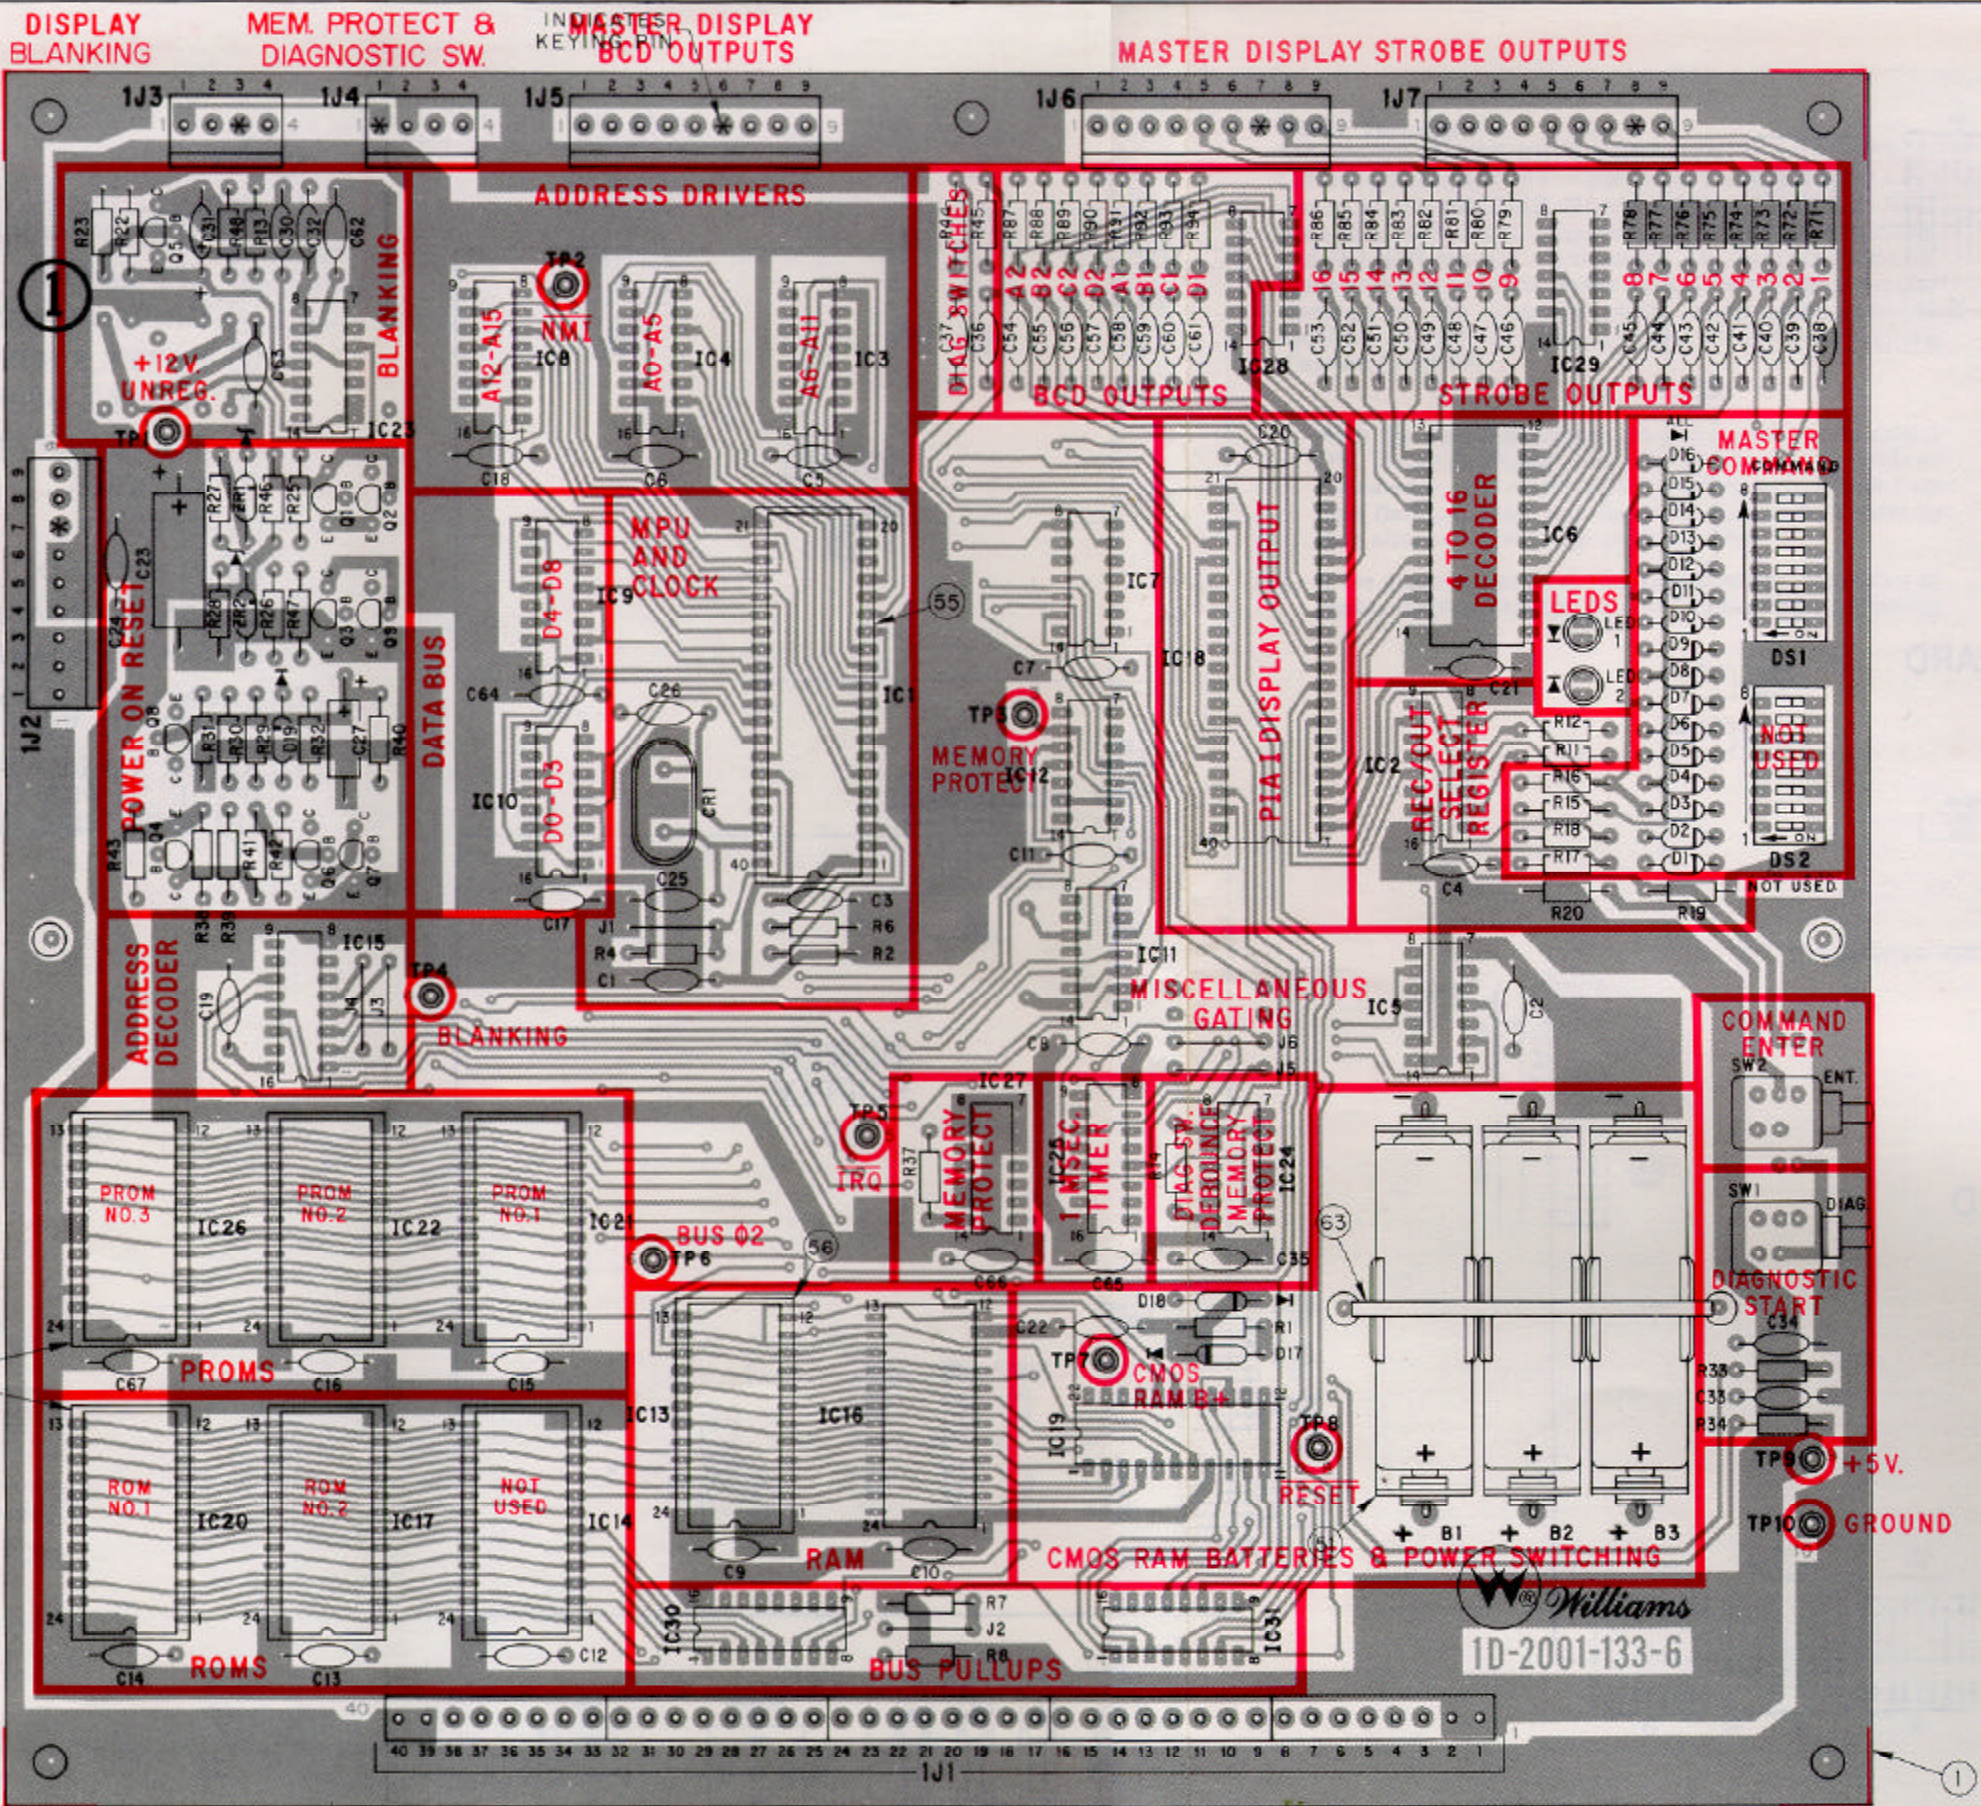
DISPLAY BLANKING

MEM. PROTECT & DIAGNOSTIC SW.

INDEX KEYING PIN

MASTER DISPLAY BCD OUTPUTS

MASTER DISPLAY STROBE OUTPUTS

1J3 1J4 1J5 1J6 1J7

ADDRESS DRIVERS

DIAG. SWITCHES

BCD OUTPUTS

STROBE OUTPUTS

1

+12V UNREG.

BLANKING

TP1 TP2 NMI

A12-A15 IC8 A0-A5 IC4 A6-A11 IC3

IC23 IC28 IC29

MASTER COMMAND

4 TO 16 DECODER IC6

LEDS

DS1

NOT USED

DS2

NOT USED

POWER ON RESET

DATA BUS

MPU AND CLOCK

D4-D8 D0-D3

IC9 IC10 IC1 IC7 IC18 IC12

TP3 MEMORY PROTECT

PIA 1 DISPLAY OUTPUT

REC/OUT SELECT REGISTER IC2

1J2

ADDRESS DECODER

IC15

TP4 BLANKING

IC11

MISCELLANEOUS GATING

IC5

COMMAND ENTER SW2 ENT.

SW1 DIAG

DIAGNOSTIC START

PROM NO.3 IC26 PROM NO.2 IC22 PROM NO.1 IC21

PROMS

TP5 IRQ

MEMORY PROTECT IC27

1 MSEC. TIMER

DIAG. SW. DEBOUNCE MEMORY PROTECT IC24

TP6 BUS Φ2

IC13 IC16

TP7 CMOS RAM B+

IC19

TP8 RESET

B1 B2 B3

TP9 +5V.

TP10 GROUND

ROM NO.1 IC20 ROM NO.2 IC17 NOT USED IC14

ROMS

RAM

CMOS RAM BATTERIES & POWER SWITCHING

IC30 BUS PULLUPS IC31

Williams

1D-2001-133-6

1J1

1